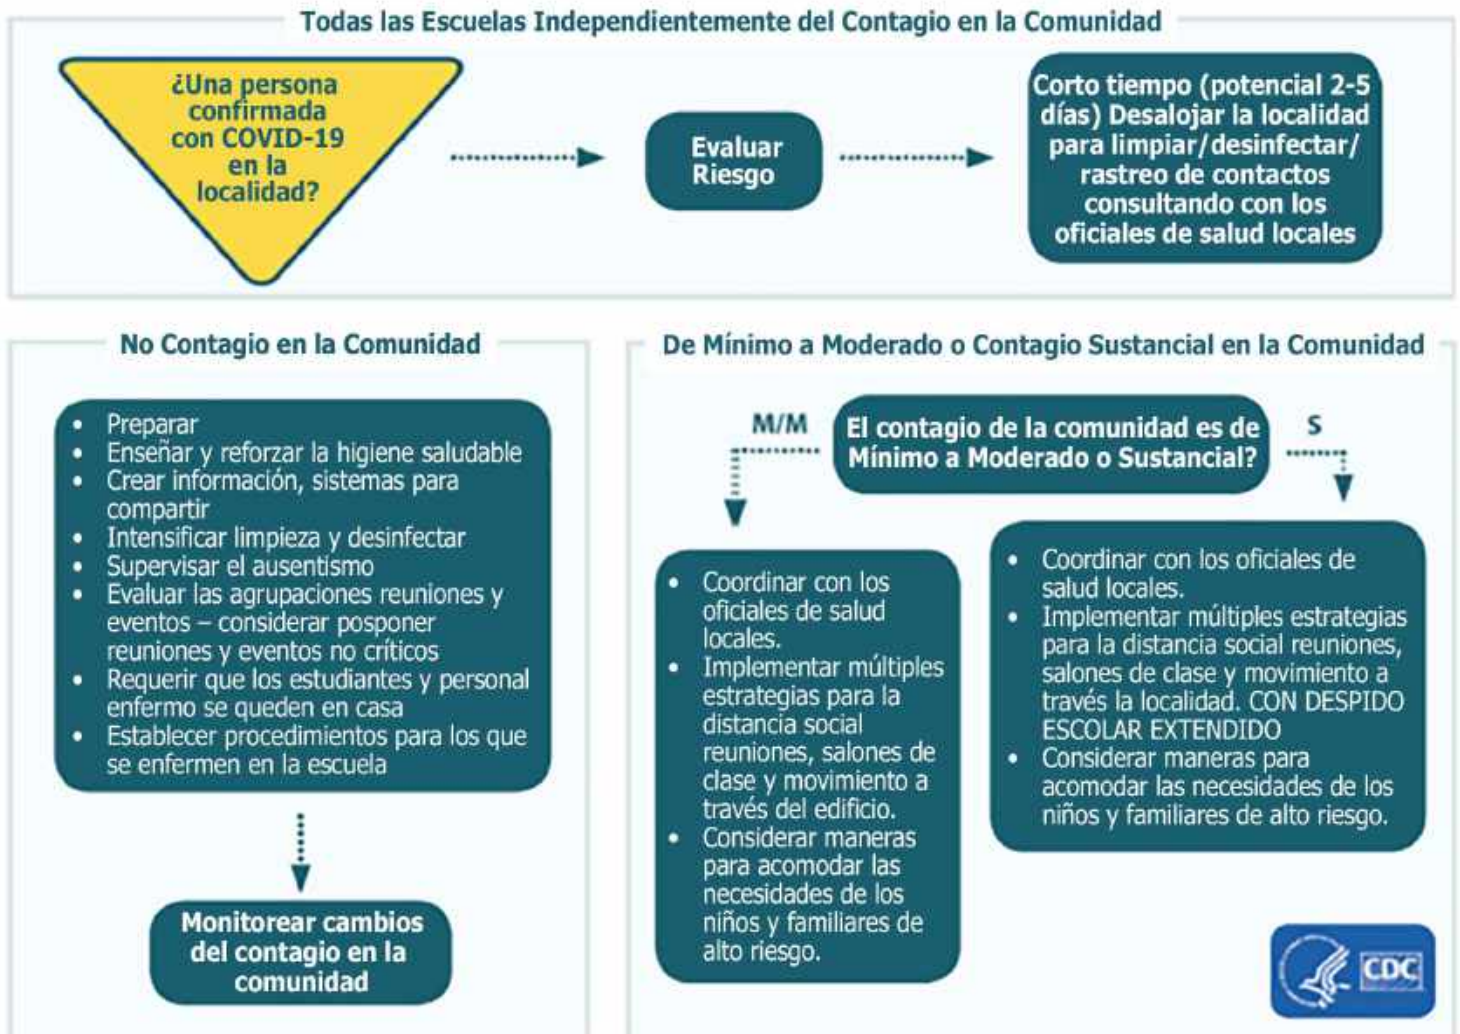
Todas las Escuelas Independientemente del Contagio en la Comunidad

¿Una persona confirmada con COVID-19 en la localidad?

Evaluar Riesgo

Corto tiempo (potencial 2-5 días) Desalojar la localidad para limpiar/desinfectar/ rastreo de contactos consultando con los oficiales de salud locales

No Contagio en la Comunidad

- Preparar
- Enseñar y reforzar la higiene saludable
- Crear información, sistemas para compartir
- Intensificar limpieza y desinfectar
- Supervisar el ausentismo
- Evaluar las agrupaciones reuniones y eventos – considerar posponer reuniones y eventos no críticos
- Requerir que los estudiantes y personal enfermo se queden en casa
- Establecer procedimientos para los que se enfermen en la escuela

Monitorear cambios del contagio en la comunidad

De Mínimo a Moderado o Contagio Sustancial en la Comunidad

M/M

El contagio de la comunidad es de Mínimo a Moderado o Sustancial?

S

- Coordinar con los oficiales de salud locales.
- Implementar múltiples estrategias para la distancia social reuniones, salones de clase y movimiento a través del edificio.
- Considerar maneras para acomodar las necesidades de los niños y familiares de alto riesgo.

- Coordinar con los oficiales de salud locales.
- Implementar múltiples estrategias para la distancia social reuniones, salones de clase y movimiento a través la localidad. CON DESPIDO ESCOLAR EXTENDIDO
- Considerar maneras para acomodar las necesidades de los niños y familiares de alto riesgo.

CDC